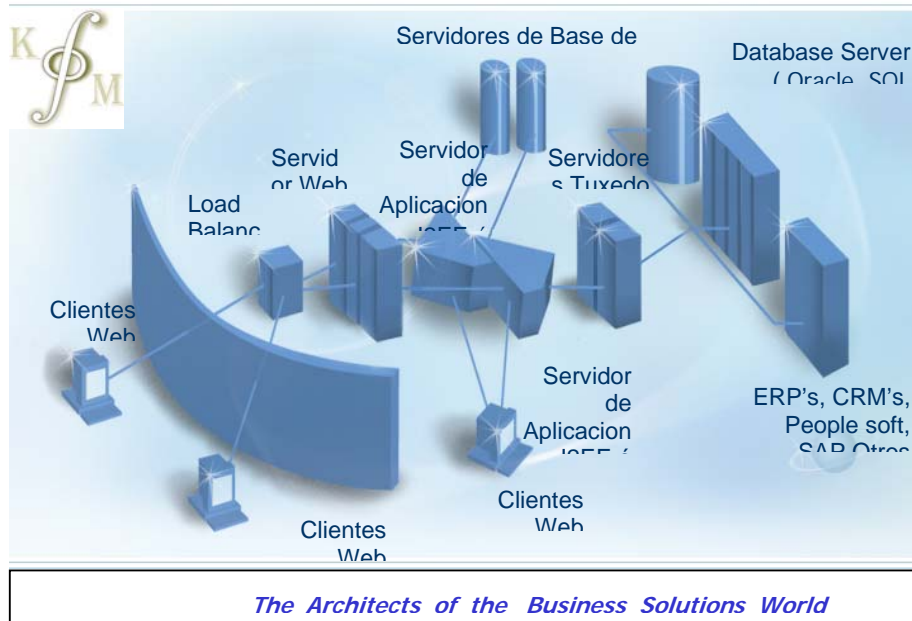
K M

Servidores de Base de

Database Server ( Oracle, SQL

Servid or Web

Servidor de Aplicacion J2EE (

Servidore s Tuxedo

Load Balanc

Clientes Web

Servidor de Aplicacion J2EE (

ERP's, CRM's, People soft, SAP Otros

Clientes Web

Clientes Web

The Architects of the Business Solutions World